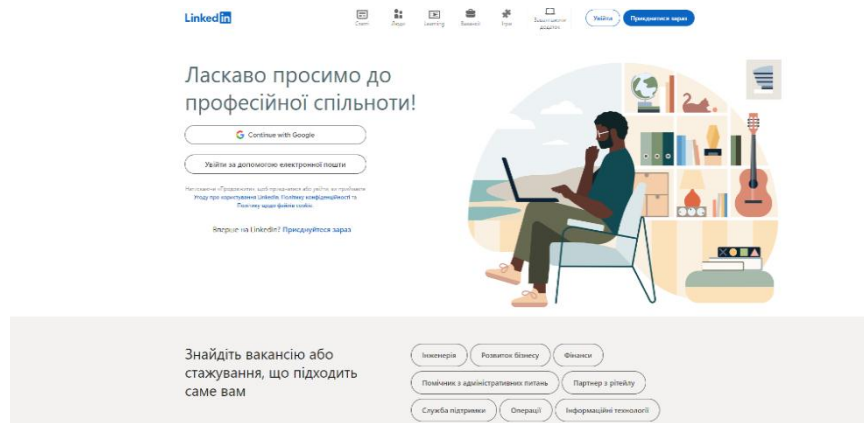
Linkedin

Статті Люди Learning Вакансії Ігри Завантажити додаток

Увійти Приєднатися зараз

Ласкаво просимо до професійної спільноти!

Continue with Google

Увійти за допомогою електронної пошти

Натиснувши «Продовжити», щоб приєднатися або увійти, ви приймаєте Угоду про користування LinkedIn, Політику конфіденційності та Політику щодо файлів cookie.

Вперше на LinkedIn? Приєднуйтеся зараз

Знайдіть вакансію або стажування, що підходить саме вам

Інженерія

Розвиток бізнесу

Фінанси

Помічник з адміністративних питань

Партнер з рітейлу

Служба підтримки

Операції

Інформаційні технології